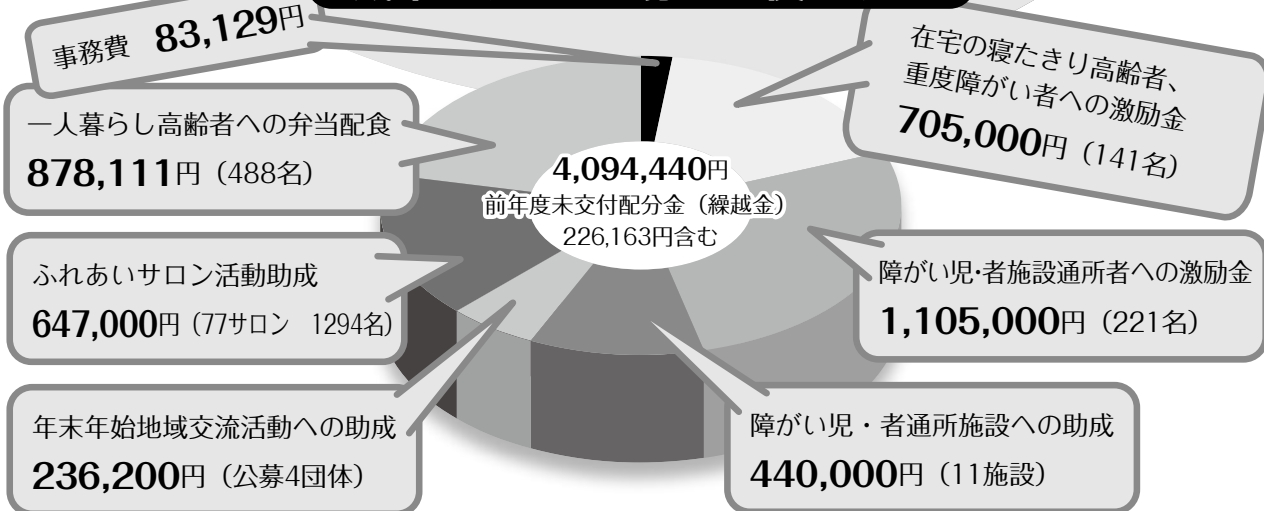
事務費 83,129円

在宅の寝たきり高齢者、重度障がい者への激励金
705,000円（141名）

一人暮らし高齢者への弁当配食
878,111円（488名）

4,094,440円
前年度未交付配分金（繰越金）
226,163円含む

ふれあいサロン活動助成
647,000円（77サロン 1294名）

障がい児･者施設通所者への激励金
1,105,000円（221名）

年末年始地域交流活動への助成
236,200円（公募4団体）

障がい児・者通所施設への助成
440,000円（11施設）